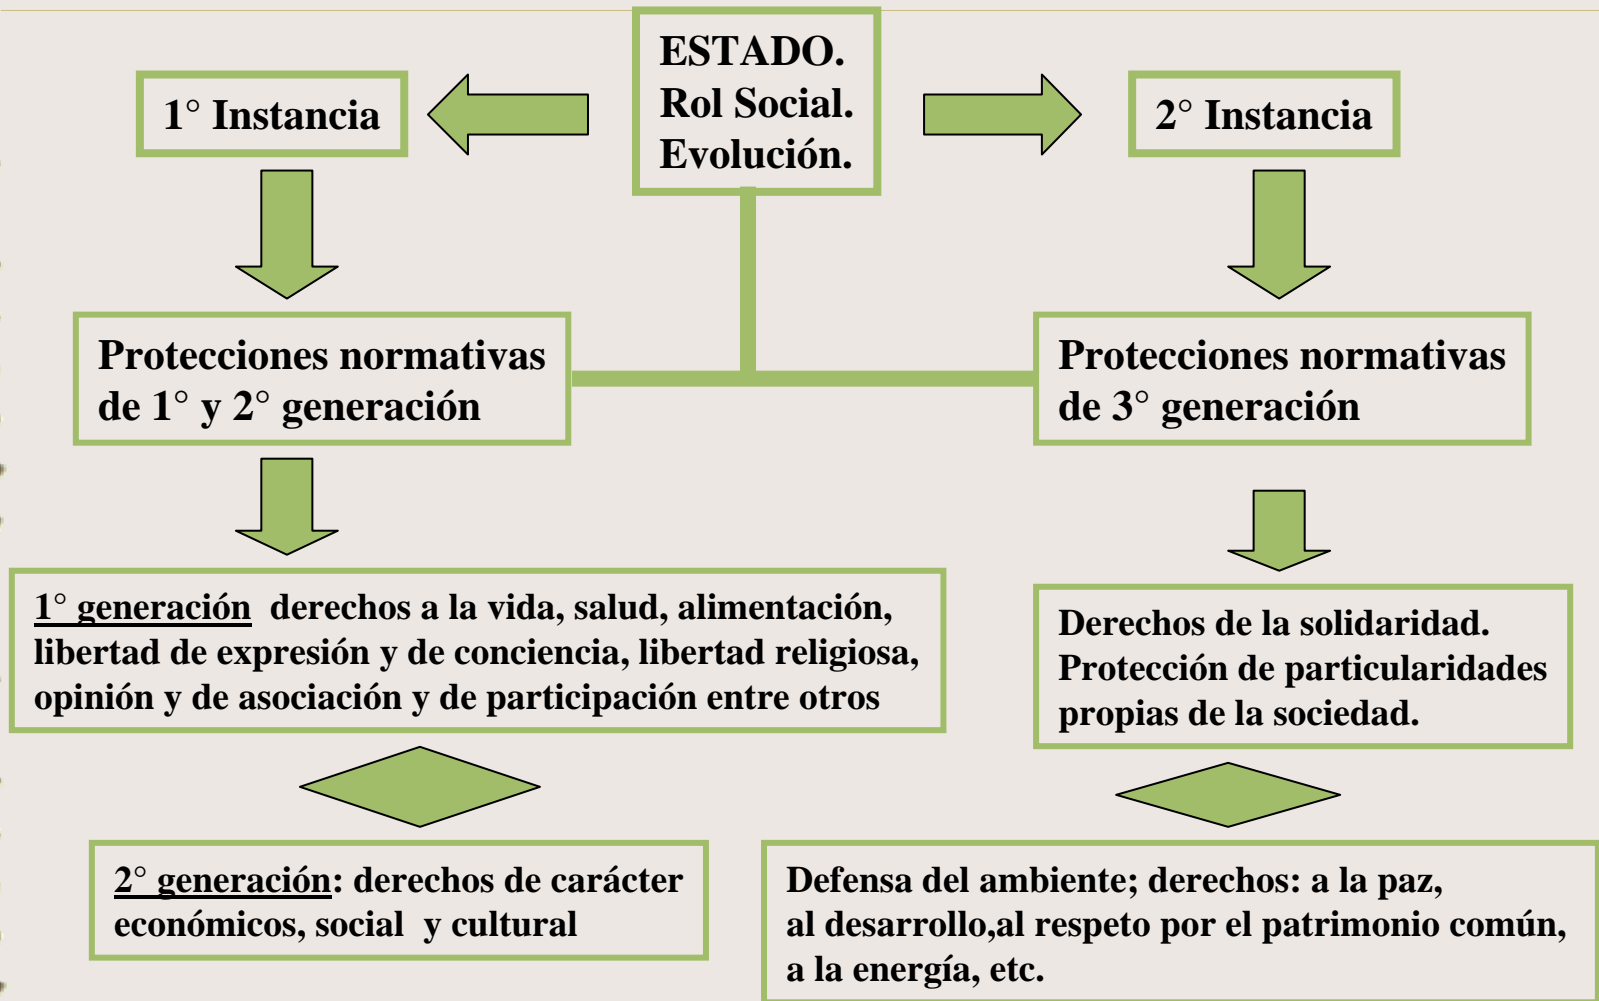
ESTADO. Rol Social. Evolución.

1° Instancia

2° Instancia

Protecciones normativas de 1° y 2° generación

Protecciones normativas de 3° generación

1° generación derechos a la vida, salud, alimentación, libertad de expresión y de conciencia, libertad religiosa, opinión y de asociación y de participación entre otros

Derechos de la solidaridad. Protección de particularidades propias de la sociedad.

2° generación: derechos de carácter económicos, social y cultural

Defensa del ambiente; derechos: a la paz, al desarrollo,al respeto por el patrimonio común, a la energía, etc.